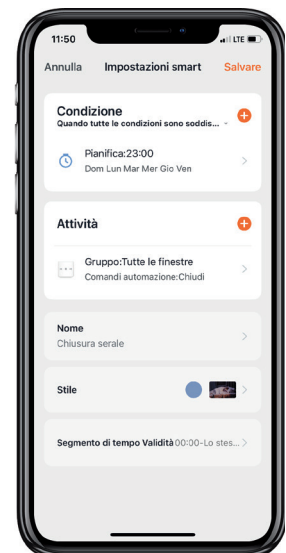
11:50
LTE

Annulla
Impostazioni smart
Salvare

Condizione
Quando tutte le condizioni sono soddis...

Pianifica:23:00
Dom Lun Mar Mer Gio Ven

Attività

Gruppo:Tutte le finestre
Comandi automazione:Chiudi

Nome
Chiusura serale

Stile

Segmento di tempo Validità 00:00-Lo stes...